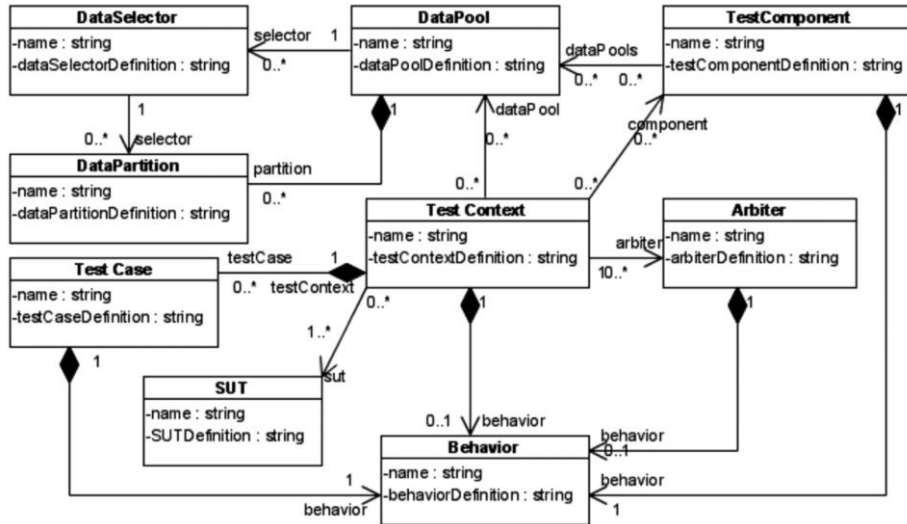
DataSelector
-name : string
-dataSelectorDefinition : string

selector 1
0..*

DataPool
-name : string
-dataPoolDefinition : string

dataPools
0..* 0..*

TestComponent
-name : string
-testComponentDefinition : string

1
0..* selector

1

dataPool
0..*

component
0..*

DataPartition
-name : string
-dataPartitionDefinition : string

partition
0..*

0..*
0..*

Test Context
-name : string
-testContextDefinition : string

arbiter
10..*

Arbiter
-name : string
-arbiterDefinition : string

Test Case
-name : string
-testCaseDefinition : string

testCase 1
0..* testContext
0..*

1..*

1
1
1

SUT
-name : string
-SUTDefinition : string

sut

0..1 behavior

behavior
0..1

Behavior
-name : string
-behaviorDefinition : string

1
behavior

behavior
1